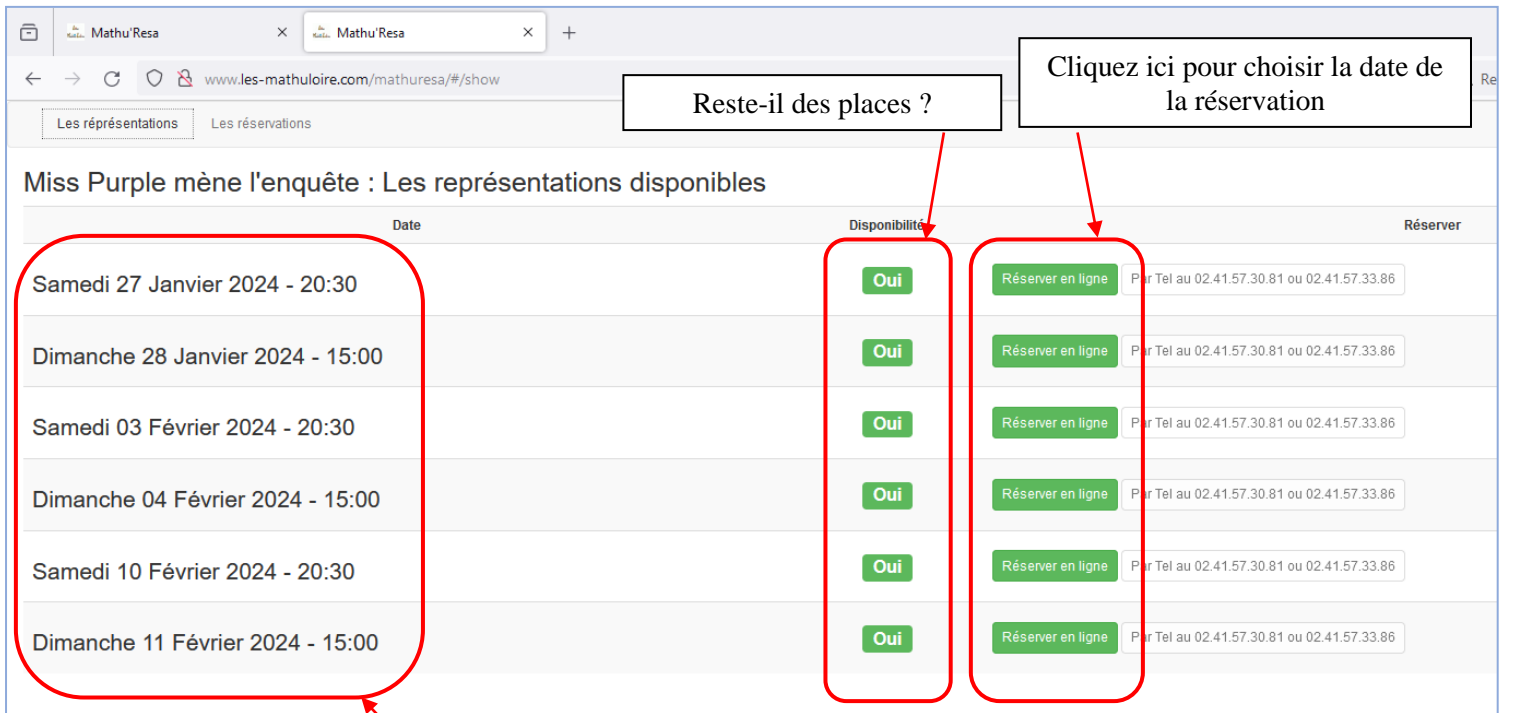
Mathu'Resa
Mathu'Resa
www.les-mathuloire.com/mathuresa/#/show
Re

Reste-il des places ?

Cliquez ici pour choisir la date de la réservation

Les représentations
Les réservations

Miss Purple mène l'enquête : Les représentations disponibles

| Date | Disponibilité | Réserver |
|---|---|---|
| Samedi 27 Janvier 2024 - 20:30 | Oui | Réserver en ligne Par Tel au 02.41.57.30.81 ou 02.41.57.33.86 |
| Dimanche 28 Janvier 2024 - 15:00 | Oui | Réserver en ligne Par Tel au 02.41.57.30.81 ou 02.41.57.33.86 |
| Samedi 03 Février 2024 - 20:30 | Oui | Réserver en ligne Par Tel au 02.41.57.30.81 ou 02.41.57.33.86 |
| Dimanche 04 Février 2024 - 15:00 | Oui | Réserver en ligne Par Tel au 02.41.57.30.81 ou 02.41.57.33.86 |
| Samedi 10 Février 2024 - 20:30 | Oui | Réserver en ligne Par Tel au 02.41.57.30.81 ou 02.41.57.33.86 |
| Dimanche 11 Février 2024 - 15:00 | Oui | Réserver en ligne Par Tel au 02.41.57.30.81 ou 02.41.57.33.86 |